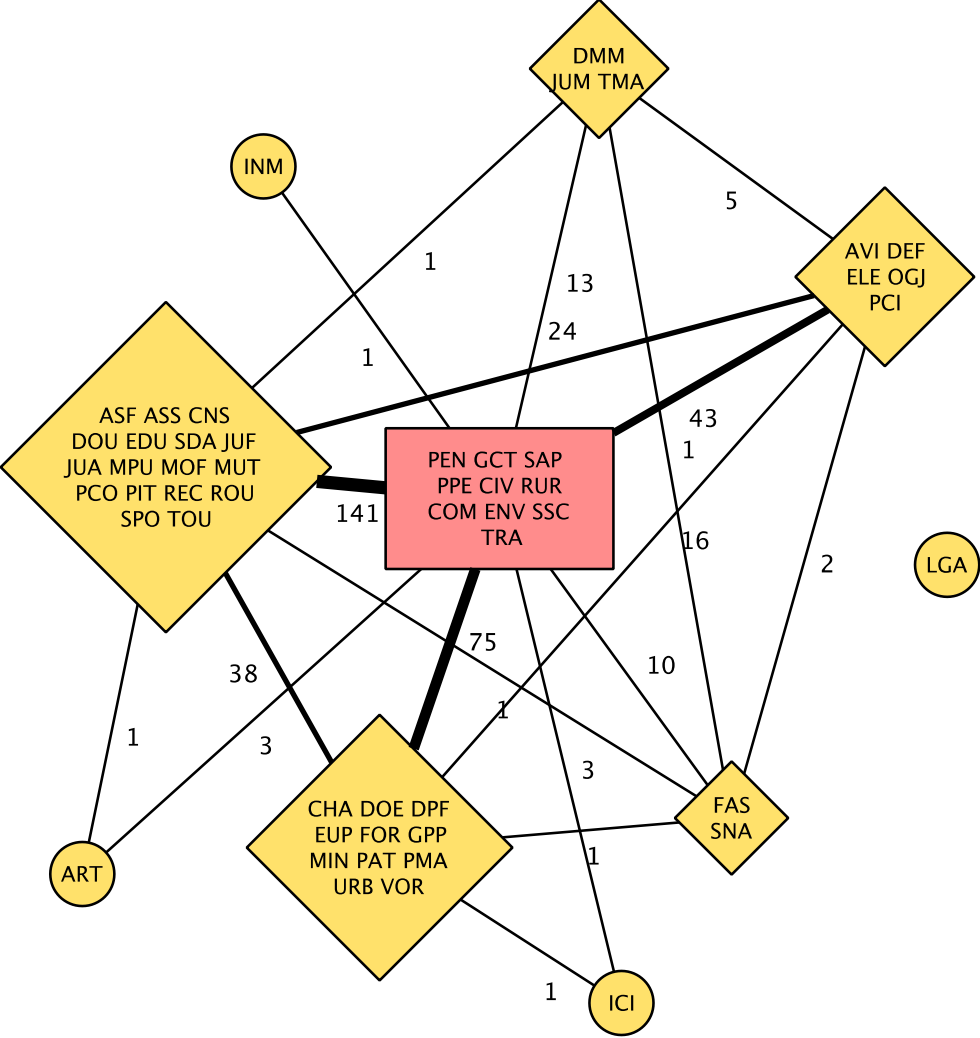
DMM
JUM TMA

INM

5

AVI DEF
ELE OGJ
PCI

1

13

24

1

ASF ASS CNS
DOU EDU SDA JUF
JUA MPU MOF MUT
PCO PIT REC ROU
SPO TOU

PEN GCT SAP
PPE CIV RUR
COM ENV SSC
TRA

43

1

141

16

2

LGA

75

10

38

1

1

3

3

CHA DOE DPF
EUP FOR GPP
MIN PAT PMA
URB VOR

FAS
SNA

1

ART

1

ICI